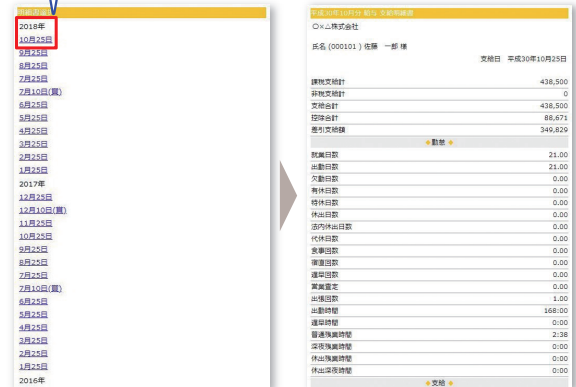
明細選択

2018年
10月25日
9月25日
8月25日
7月25日
7月10日(賞)
6月25日
5月25日
4月25日
3月25日
2月25日
1月25日
2017年
12月25日
12月10日(賞)
11月25日
10月25日
9月25日
8月25日
7月25日
7月10日(賞)
6月25日
5月25日
4月25日
3月25日
2月25日
1月25日
2016年

平成30年10月分 給与 支給明細書
〇×△株式会社
氏名 (000101) 佐藤 一郎 様
支給日 平成30年10月25日

| | |
|---|---|
| 課税支給計 | 438,500 |
| 非税支給計 | 0 |
| 支給合計 | 438,500 |
| 控除合計 | 88,671 |
| 差引支給額 | 349,829 |

◆勤怠◆

| | |
|---|---|
| 就業日数 | 21.00 |
| 出勤日数 | 21.00 |
| 欠勤日数 | 0.00 |
| 有休日数 | 0.00 |
| 特休日数 | 0.00 |
| 休出日数 | 0.00 |
| 法内休出日数 | 0.00 |
| 代休日数 | 0.00 |
| 食事回数 | 0.00 |
| 宿直回数 | 0.00 |
| 遅早回数 | 0.00 |
| 営業査定 | 0.00 |
| 出張回数 | 1.00 |
| 出勤時間 | 168:00 |
| 遅早時間 | 0:00 |
| 普通残業時間 | 2:38 |
| 深夜残業時間 | 0:00 |
| 休出残業時間 | 0:00 |
| 休出深夜時間 | 0:00 |

◆支給◆